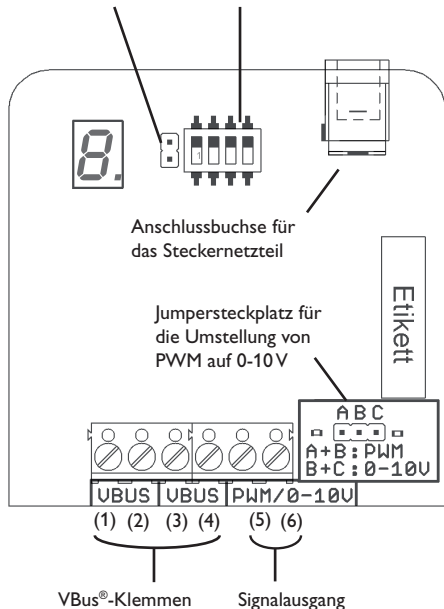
8.

1 2 3 4

Anschlussbuchse für das Steckernetzteil

Etikett

Jumpersteckplatz für die Umstellung von PWM auf 0-10 V

ABC

A+B: PWM
B+C: 0-10V

VBUS VBUS PWM/0-10V

(1) (2) (3) (4) (5) (6)

VBus®-Klemmen

Signalausgang